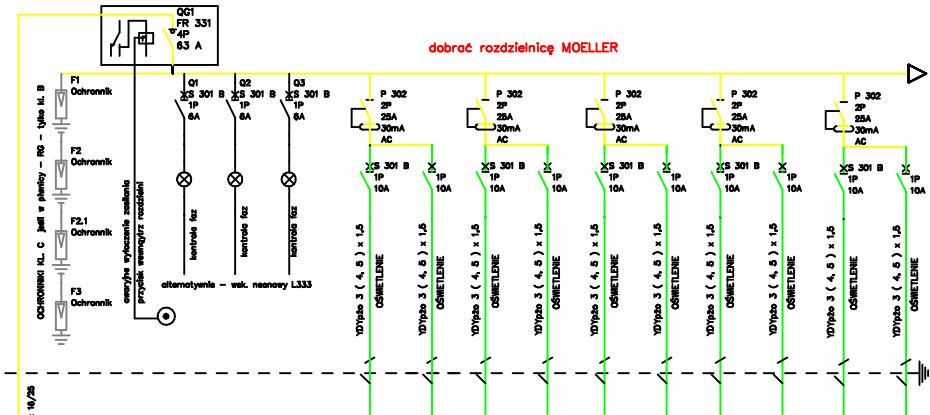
QG1
FR 331
4P
63 A

dobrać rozdzielnicę MOELLER

F1
Ochronnik

F2
Ochronnik

F2.1
Ochronnik

F3
Ochronnik

OCHRONNIKI KL. C jeśli w piwnicy - RG - tylko kl. B

awaryjne wyłączenie zasilania
przycisk wewnątrz rozdzielni

Q1
S 301 B
1P
6A

Q2
S 301 B
1P
6A

Q3
S 301 B
1P
6A

kontrolka faz

kontrolka faz

kontrolka faz

alternatywnie - wsk. napięcia L333

P 302
2P
25A
30mA
AC

S 301 B
1P
10A

1P
10A

YDYpżo 3 ( 4, 5 ) x 1,5
OŚWIETLENIE

YDYpżo 3 ( 4, 5 ) x 1,5
OŚWIETLENIE

P 302
2P
25A
30mA
AC

S 301 B
1P
10A

1P
10A

YDYpżo 3 ( 4, 5 ) x 1,5
OŚWIETLENIE

YDYpżo 3 ( 4, 5 ) x 1,5
OŚWIETLENIE

P 302
2P
25A
30mA
AC

S 301 B
1P
10A

1P
10A

YDYpżo 3 ( 4, 5 ) x 1,5
OŚWIETLENIE

YDYpżo 3 ( 4, 5 ) x 1,5
OŚWIETLENIE

P 302
2P
25A
30mA
AC

S 301 B
1P
10A

1P
10A

YDYpżo 3 ( 4, 5 ) x 1,5
OŚWIETLENIE

YDYpżo 3 ( 4, 5 ) x 1,5
OŚWIETLENIE

P 302
2P
25A
30mA
AC

S 301 B
1P
10A

1P
10A

YDYpżo 3 ( 4, 5 ) x 1,5
OŚWIETLENIE

YDYpżo 3 ( 4, 5 ) x 1,5
OŚWIETLENIE

16/25